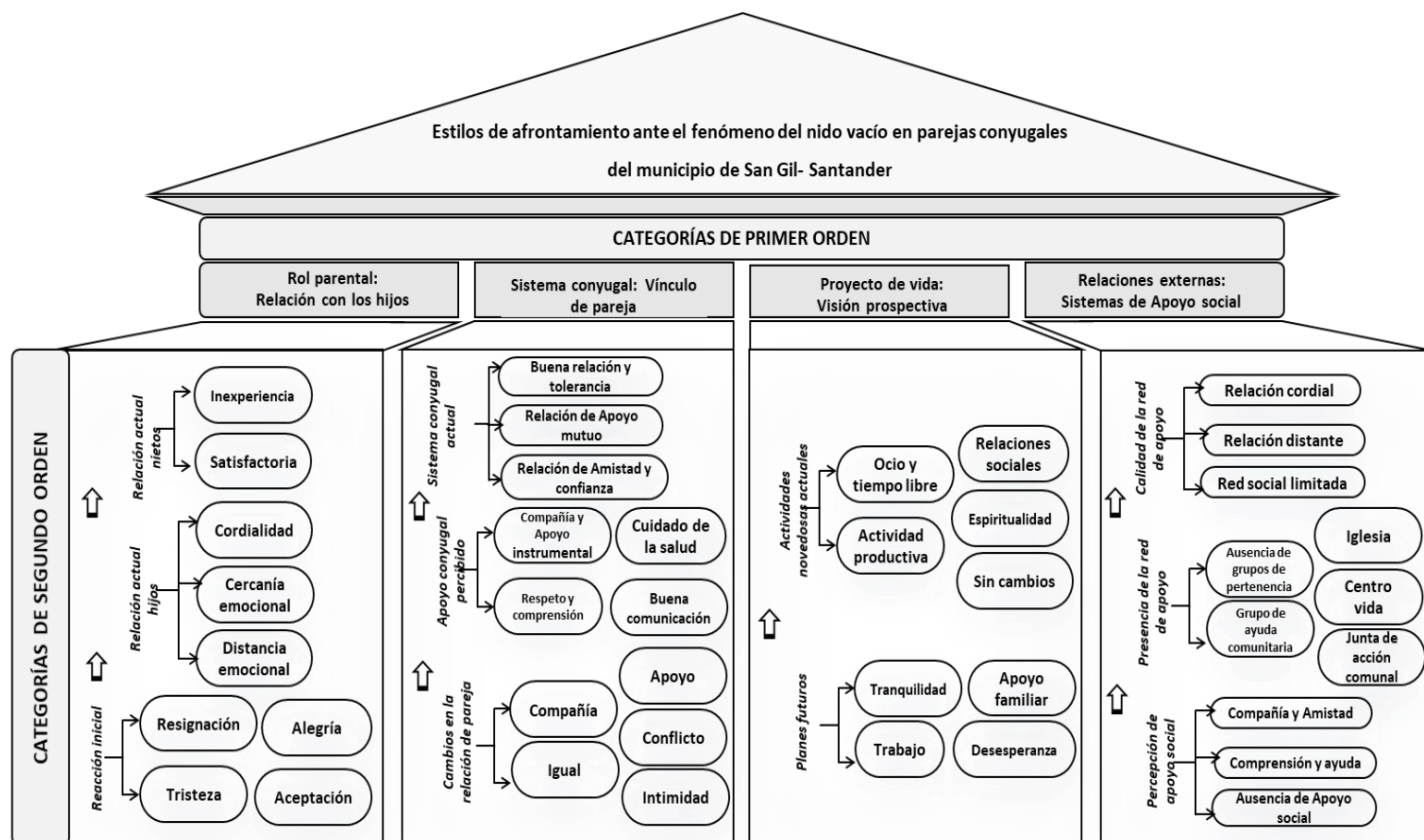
Estilos de afrontamiento ante el fenómeno del nido vacío en parejas conyugales

del municipio de San Gil- Santander

CATEGORÍAS DE PRIMER ORDEN

Rol parental: Relación con los hijos

Sistema conyugal: Vínculo de pareja

Proyecto de vida: Visión prospectiva

Relaciones externas: Sistemas de Apoyo social

CATEGORÍAS DE SEGUNDO ORDEN

Relación actual nietos
Inexperiencia
Satisfactoria

Relación actual hijos
Cordialidad
Cercanía emocional
Distancia emocional

Reacción inicial
Resignación
Alegría
Tristeza
Aceptación

Sistema conyugal actual
Buena relación y tolerancia
Relación de Apoyo mutuo
Relación de Amistad y confianza

Apoyo conyugal percibido
Compañía y Apoyo instrumental
Cuidado de la salud
Respeto y comprensión
Buena comunicación

Cambios en la relación de pareja
Compañía
Apoyo
Conflicto
Igual
Intimidad

Actividades novedosas actuales
Ocio y tiempo libre
Relaciones sociales
Espiritualidad
Actividad productiva
Sin cambios

Planes futuros
Tranquilidad
Apoyo familiar
Trabajo
Desesperanza

Calidad de la red de apoyo
Relación cordial
Relación distante
Red social limitada

Presencia de la red de apoyo
Iglesia
Ausencia de grupos de pertenencia
Centro vida
Grupo de ayuda comunitaria
Junta de acción comunal

Percepción de apoyo social
Compañía y Amistad
Comprensión y ayuda
Ausencia de Apoyo social